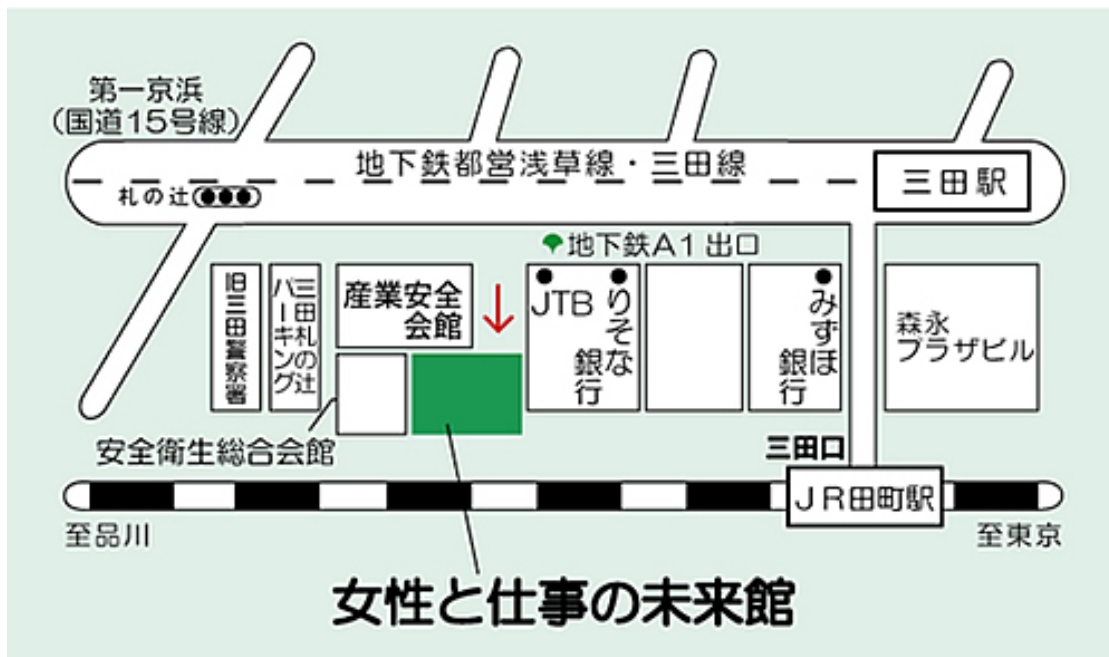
第一京浜
(国道15号線)

地下鉄都営浅草線・三田線

三田駅

札の辻

地下鉄A1 出口

旧三田警察署

三田札の辻パーキング

産業安全会館

JTB

りそな銀行

みずほ銀行

森永プラザビル

安全衛生総合会館

三田口

JR田町駅

至品川

至東京

女性と仕事の未来館